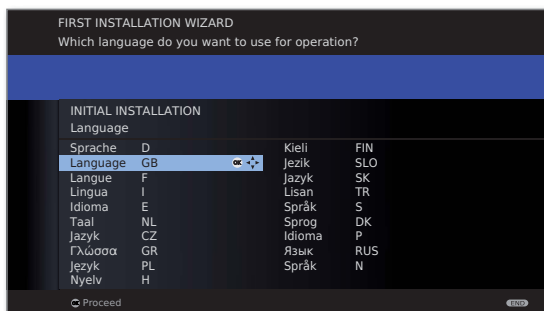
FIRST INSTALLATION WIZARD
Which language do you want to use for operation?

INITIAL INSTALLATION
Language

| | | | |
|---|---|---|---|
| Sprache | D | Kieli | FIN |
| Language | GB | Jezik | SLO |
| Langue | F | Jazyk | SK |
| Lingua | I | Lisan | TR |
| Idioma | E | Språk | S |
| Taal | NL | Sprog | DK |
| Jazyk | CZ | Idioma | P |
| Γλώσσα | GR | Язык | RUS |
| Język | PL | Språk | N |
| Nyelv | H | | |

OK

Proceed

END